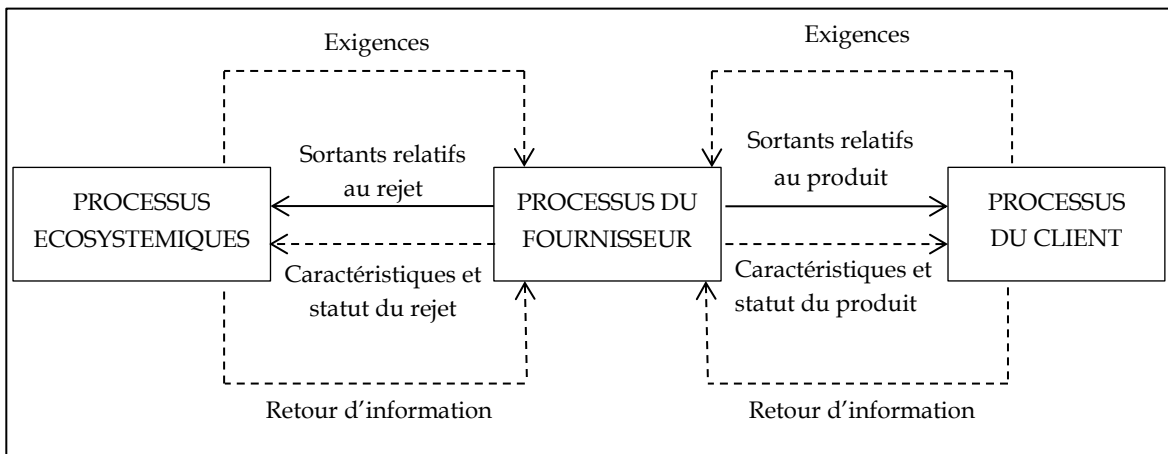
Exigences

Exigences

Sortants relatifs au rejet

Sortants relatifs au produit

PROCESSUS ECOSYSTEMIQUES

PROCESSUS DU FOURNISSEUR

PROCESSUS DU CLIENT

Caractéristiques et statut du rejet

Caractéristiques et statut du produit

Retour d'information

Retour d'information